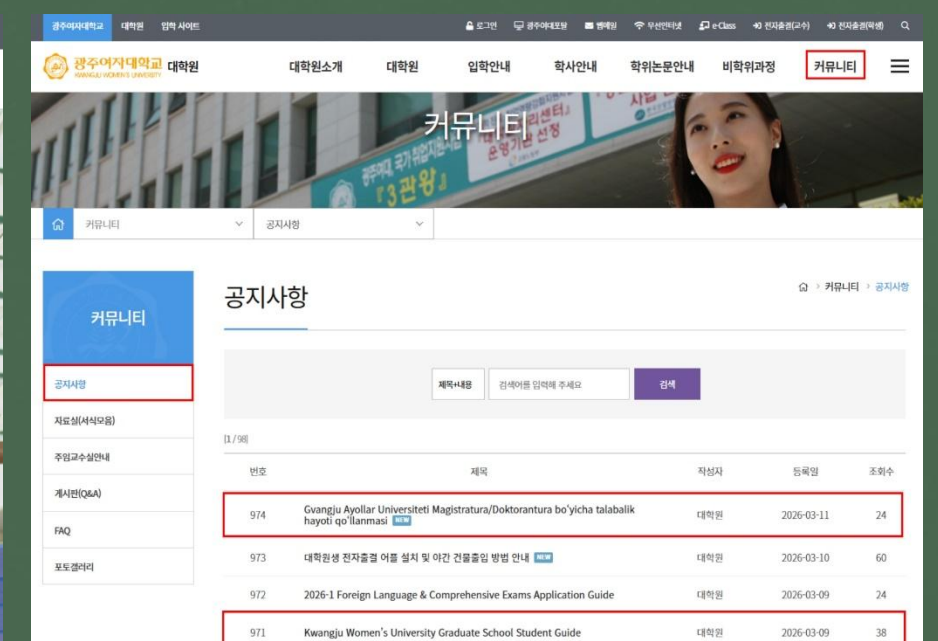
광주여자대학교 대학원 입학 사이트

로그인 광주여대포탈 웹메일 무선인터넷 e-Class 전자출결(교수) 전자출결(학생)

광주여자대학교 KWANGJU WOMEN'S UNIVERSITY 대학원

대학원소개 대학원 입학안내 학사안내 학위논문안내 비학위과정 커뮤니티

커뮤니티

커뮤니티 공지사항

커뮤니티

공지사항
자료실(서식모음)
주임교수실안내
게시판(Q&A)
FAQ
포토갤러리

공지사항

커뮤니티 > 공지사항

제목+내용 검색어를 입력해 주세요 검색

[1 / 98]

| 번호 | 제목 | 작성자 | 등록일 | 조회수 |
|---|---|---|---|---|
| 974 | Gvangju Ayollar Universiteti Magistratura/Doktorantura bo'yicha talabalik hayoti qo'llanmasi NEW | 대학원 | 2026-03-11 | 24 |
| 973 | 대학원생 전자출결 어플 설치 및 야간 건물출입 방법 안내 NEW | 대학원 | 2026-03-10 | 60 |
| 972 | 2026-1 Foreign Language & Comprehensive Exams Application Guide | 대학원 | 2026-03-09 | 24 |
| 971 | Kwangju Women's University Graduate School Student Guide | 대학원 | 2026-03-09 | 38 |